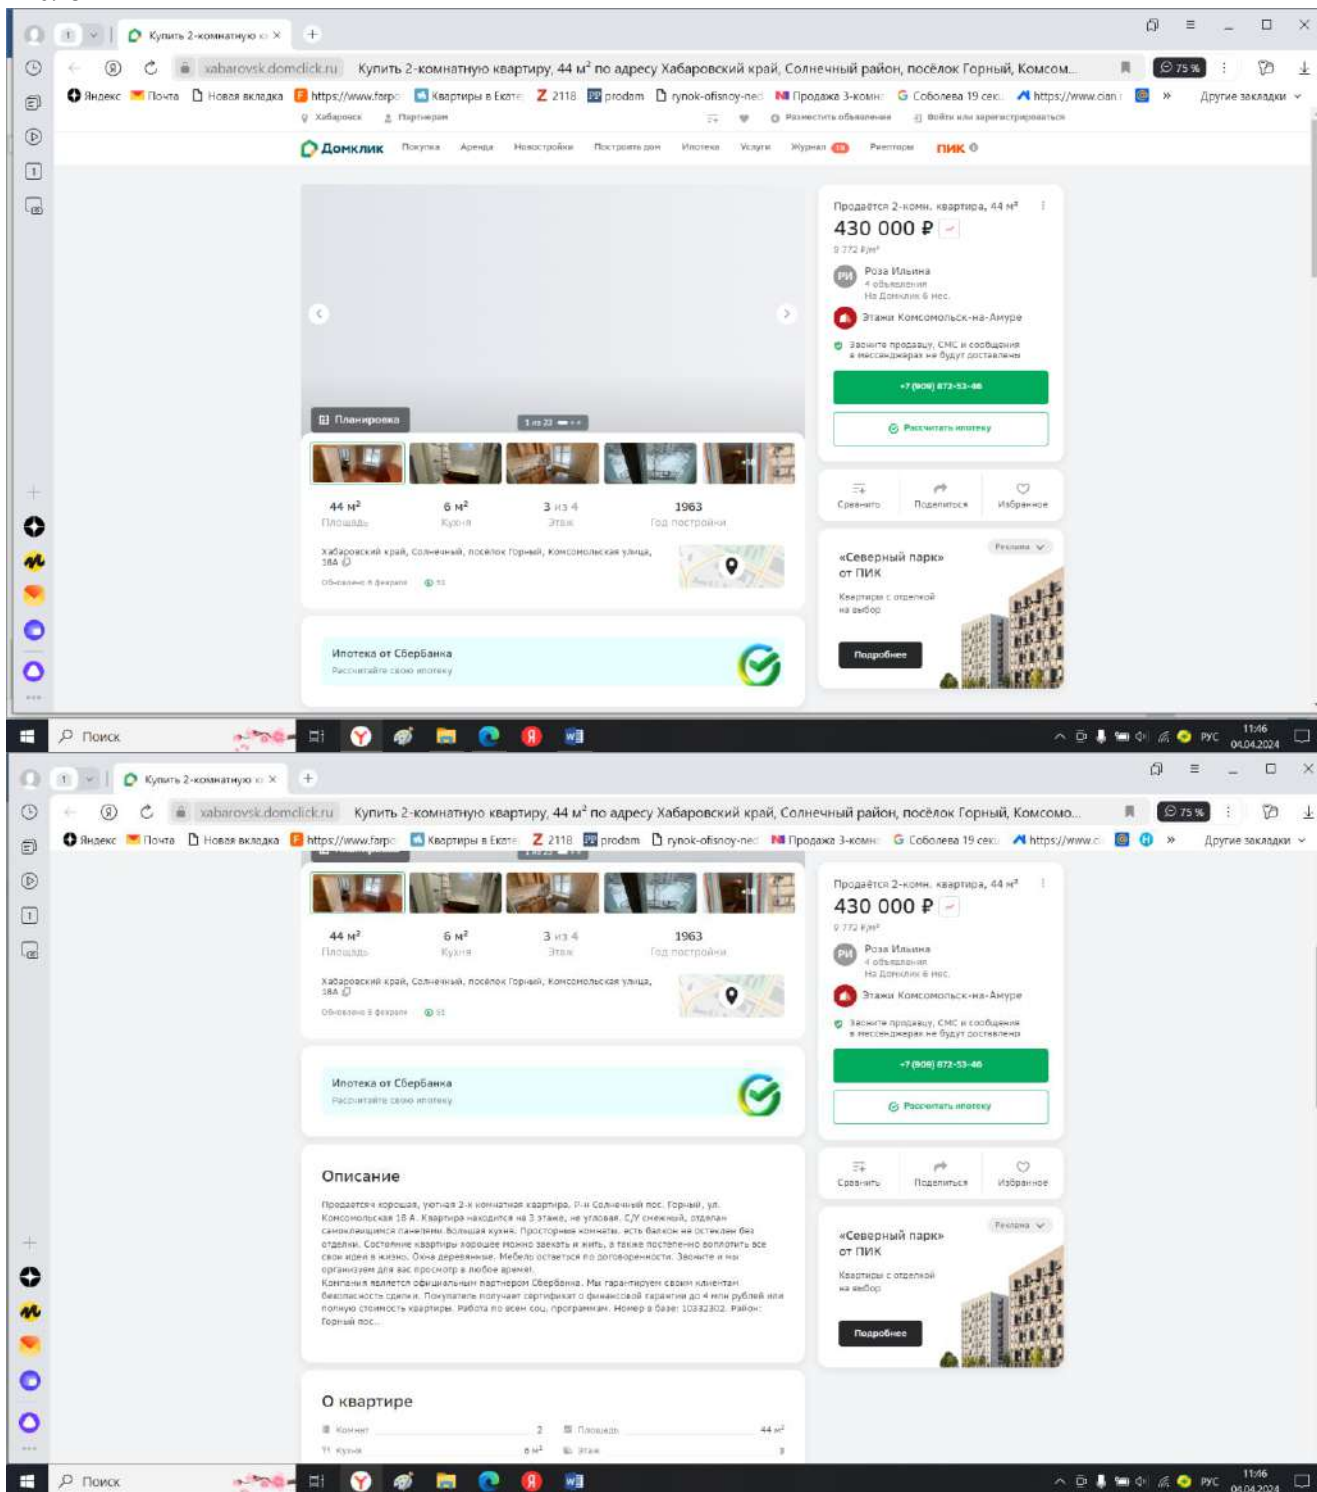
1 Купить 2-комнатную кв ×
+
xabarovsk.domclick.ru Купить 2-комнатную квартиру, 44 м² по адресу Хабаровский край, Солнечный район, посёлок Горный, Комсом...
75 %
Яндекс Почта Новая вкладка https://www.farpo Квартиры в Екате Z 2118 prodom rynok-ofisnoy-ned Продажа 3-комн Соболева 19 сек https://www.cian » Другие закладки
Хабаровск Партнерам Разместить объявление Войти или зарегистрироваться
Домклик Покупка Аренда Новостройки Построить дом Ипотека Услуги Журнал Риелторам ПИК
Планировка 1 из 23
44 м² Площадь
6 м² Кухня
3 из 4 Этаж
1963 Год постройки
Хабаровский край, Солнечный, посёлок Горный, Комсомольская улица, 18А
Обновлено 8 февраля 51
Ипотека от СберБанка
Рассчитайте свою ипотеку
Продаётся 2-комн. квартира, 44 м²
430 000 ₽
9 772 ₽/м²
РИ Роза Ильина
4 объявления
На Домклик 6 мес.
Этажи Комсомольск-на-Амуре
Звонки продавцу, СМС и сообщения в мессенджерах не будут доставлены
+7 (909) 872-53-46
Рассчитать ипотеку
Сравнить Поделиться Избранное
Реклама
«Северный парк» от ПИК
Квартиры с отделкой на выбор
Подробнее
Поиск
РУС 11:46 04.04.2024

1 Купить 2-комнатную кв ×
+
xabarovsk.domclick.ru Купить 2-комнатную квартиру, 44 м² по адресу Хабаровский край, Солнечный район, посёлок Горный, Комсомо...
75 %
Яндекс Почта Новая вкладка https://www.farpo Квартиры в Екате Z 2118 prodom rynok-ofisnoy-ned Продажа 3-комн Соболева 19 сек https://www.c » Другие закладки
44 м² Площадь
6 м² Кухня
3 из 4 Этаж
1963 Год постройки
Хабаровский край, Солнечный, посёлок Горный, Комсомольская улица, 18А
Обновлено 8 февраля 51
Ипотека от СберБанка
Рассчитайте свою ипотеку
Описание
Продается хорошая, уютная 2-х комнатная квартира, Р-н Солнечный пос. Горный, ул. Комсомольская 18 А. Квартира находится на 3 этаже, не угловая. С/У смежный, отделан самоклеющимися панелями. Большая кухня. Просторные комнаты, есть балкон не остеклен без отделки. Состояние квартиры хорошее можно заехать и жить, а также постепенно воплотить все свои идеи в жизнь. Окна деревянные. Мебель остается по договоренности. Звоните и мы организуем для вас просмотр в любое время!
Компания является официальным партнером Сбербанка. Мы гарантируем своим клиентам безопасность сделки. Покупатель получает сертификат о финансовой гарантии до 4 млн рублей или полную стоимость квартиры. Работа по всем соц. программам. Номер в базе: 10332302. Район: Горный пос.
О квартире
Комнат 2
Площадь 44 м²
Кухня 6 м²
Этаж 3
Продаётся 2-комн. квартира, 44 м²
430 000 ₽
9 772 ₽/м²
РИ Роза Ильина
4 объявления
На Домклик 6 мес.
Этажи Комсомольск-на-Амуре
Звонки продавцу, СМС и сообщения в мессенджерах не будут доставлены
+7 (909) 872-53-46
Рассчитать ипотеку
Сравнить Поделиться Избранное
Реклама
«Северный парк» от ПИК
Квартиры с отделкой на выбор
Подробнее
Поиск
РУС 11:46 04.04.2024